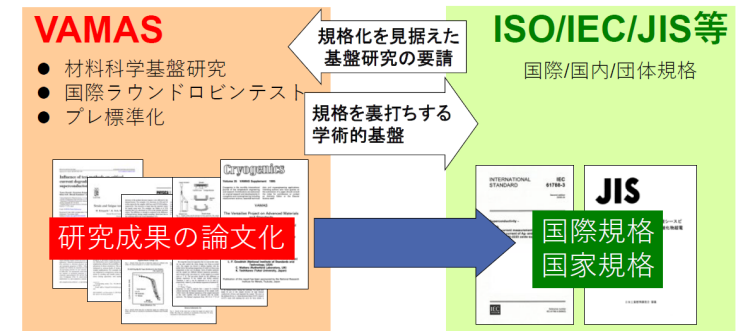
VAMAS

● 材料科学基盤研究
● 国際ラウンドロビンテスト
● プレ標準化

規格化を見据えた基盤研究の要請

規格を裏打ちする学術的基盤

ISO/IEC/JIS等

国際/国内/団体規格

Cryogenics

研究成果の論文化

INTERNATIONAL STANDARD

IEC 61788-3

JIS

国際規格
国家規格